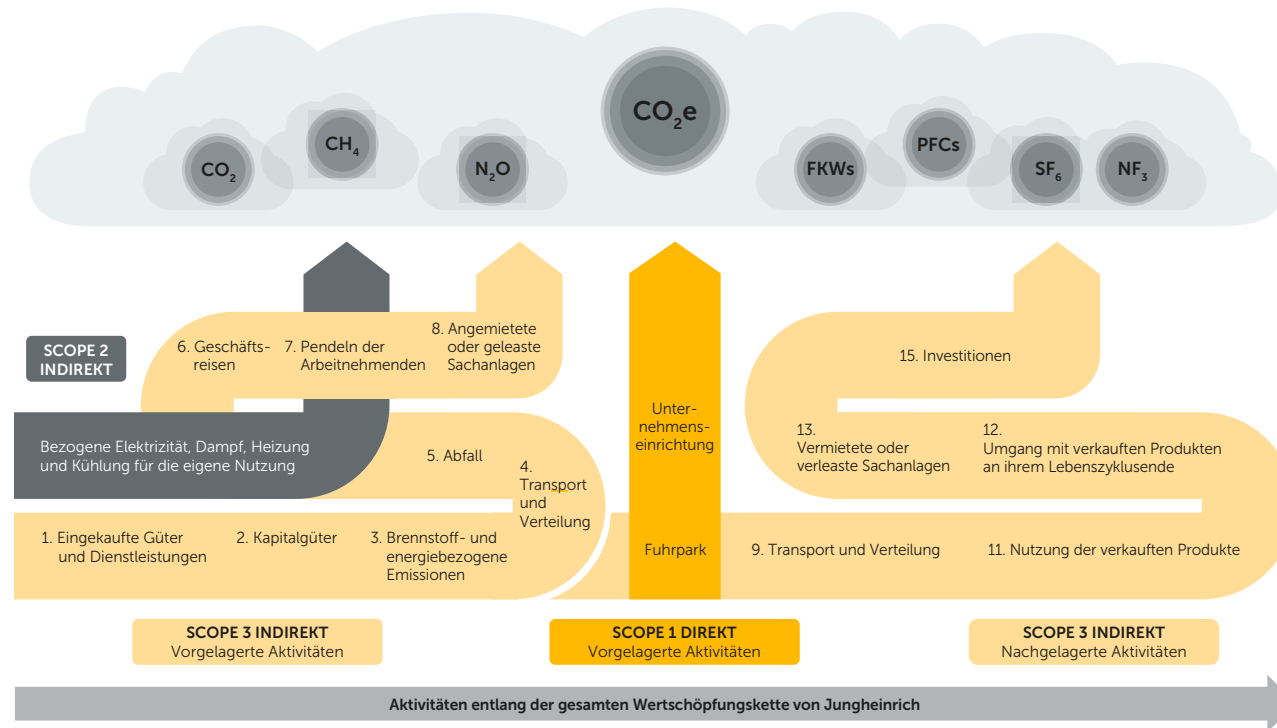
$CO_2$ $CH_4$ $N_2O$ $CO_2e$ FKWs PFCs $SF_6$ $NF_3$

SCOPE 2 INDIREKT

6. Geschäftsreisen

7. Pendeln der Arbeitnehmenden

8. Angemietete oder geleaste Sachanlagen

Unternehmenseinrichtung

15. Investitionen

Bezogene Elektrizität, Dampf, Heizung und Kühlung für die eigene Nutzung

5. Abfall

4. Transport und Verteilung

13. Vermietete oder verleaste Sachanlagen

12. Umgang mit verkauften Produkten an ihrem Lebenszyklusende

1. Eingekaufte Güter und Dienstleistungen

2. Kapitalgüter

3. Brennstoff- und energiebezogene Emissionen

Fuhrpark

9. Transport und Verteilung

11. Nutzung der verkauften Produkte

SCOPE 3 INDIREKT
Vorgelagerte Aktivitäten

SCOPE 1 DIREKT
Vorgelagerte Aktivitäten

SCOPE 3 INDIREKT
Nachgelagerte Aktivitäten

Aktivitäten entlang der gesamten Wertschöpfungskette von Jungheinrich